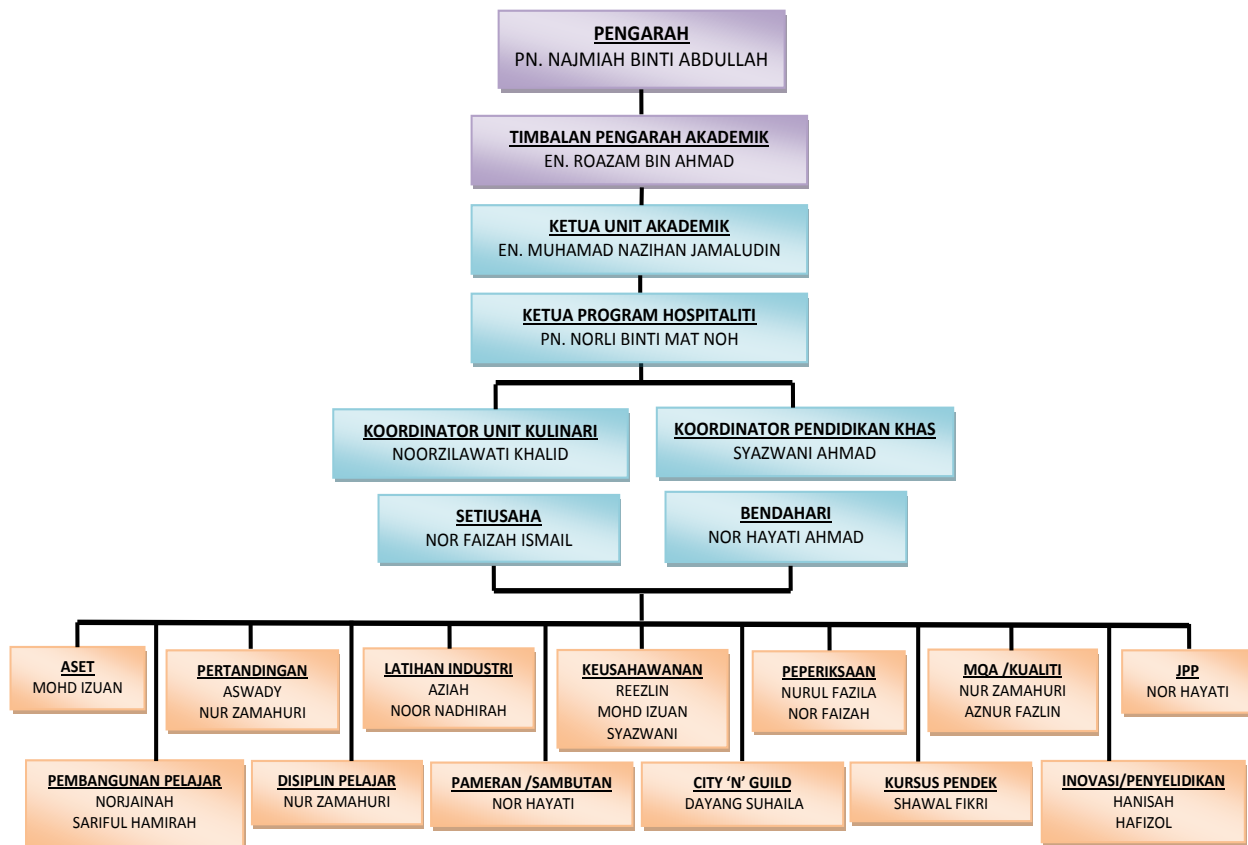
PENGARAH
PN. NAJMIAH BINTI ABDULLAH

TIMBALAN PENGARAH AKADEMIK
EN. ROAZAM BIN AHMAD

KETUA UNIT AKADEMIK
EN. MUHAMAD NAZIHAN JAMALUDIN

KETUA PROGRAM HOSPITALITI
PN. NORLI BINTI MAT NOH

KOORDINATOR UNIT KULINARI
NOORZILAWATI KHALID

KOORDINATOR PENDIDIKAN KHAS
SYAZWANI AHMAD

SETIUSAHA
NOR FAIZAH ISMAIL

BENDAHARI
NOR HAYATI AHMAD

ASET
MOHD IZUAN

PERTANDINGAN
ASWADY
NUR ZAMAHURI

LATIHAN INDUSTRI
AZIAH
NOOR NADHIRAH

KEUSAHAWANAN
REEZLIN
MOHD IZUAN
SYAZWANI

PEPERIKSAAN
NURUL FAZILA
NOR FAIZAH

MQA /KUALITI
NUR ZAMAHURI
AZNUR FAZLIN

JPP
NOR HAYATI

PEMBANGUNAN PELAJAR
NORJAINAH
SARIFUL HAMIRAH

DISIPLIN PELAJAR
NUR ZAMAHURI

PAMERAN /SAMBUTAN
NOR HAYATI

CITY 'N' GUILD
DAYANG SUHAILA

KURSUS PENDEK
SHAWAL FIKRI

INOVASI/PENYELIDIKAN
HANISAH
HAFIZOL